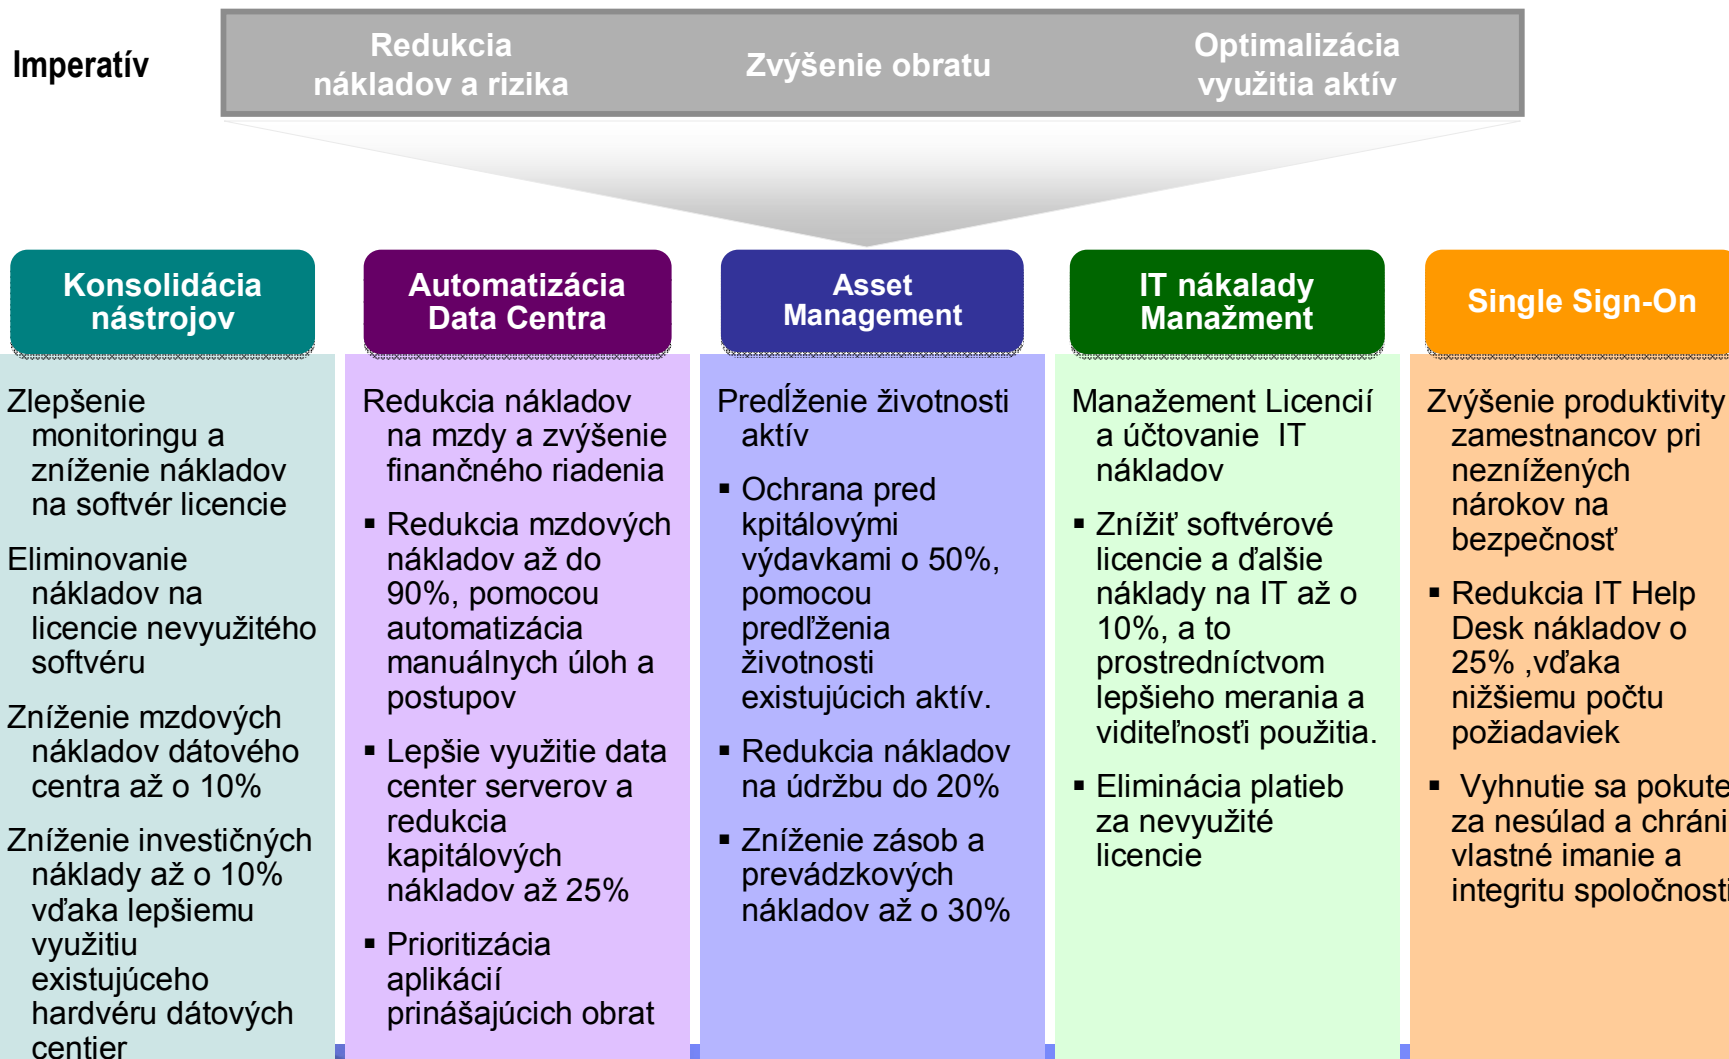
Imperatív

Redukcia nákladov a rizika

Zvýšenie obratu

Optimalizácia využitia aktív

Konsolidácia nástrojov

Zlepšenie monitoringu a zníženie nákladov na softvér licencie

Eliminovanie nákladov na licencie nevyužitého softvéru

Zníženie mzdových nákladov dátového centra až o 10%

Zníženie investičných náklady až o 10% vďaka lepšiemu využitiu existujúceho hardvéru dátových centier

Automatizácia Data Centra

Redukcia nákladov na mzdy a zvýšenie finančného riadenia

▪ Redukcia mzdových nákladov až do 90%, pomocou automatizácia manuálnych úloh a postupov

▪ Lepšie využitie data center serverov a redukcia kapitálových nákladov až 25%

▪ Prioritizácia aplikácií prinášajúcich obrat

Asset Management

Predĺženie životnosti aktív

▪ Ochrana pred kpitálovými výdavkami o 50%, pomocou predĺženia životnosti existujúcich aktív.

▪ Redukcia nákladov na údržbu do 20%

▪ Zníženie zásob a prevádzkových nákladov až o 30%

IT nákalady Manažment

Manažement Licencií a účtovanie IT nákladov

▪ Znížiť softvérové licencie a ďalšie náklady na IT až o 10%, a to prostredníctvom lepšieho merania a viditeľností použitia.

▪ Eliminácia platieb za nevyužité licencie

Single Sign-On

Zvýšenie produktivity zamestnancov pri neznížených nárokov na bezpečnosť

▪ Redukcia IT Help Desk nákladov o 25% ,vďaka nižšiemu počtu požiadaviek

▪ Vyhnutie sa pokute za nesúlad a chráni vlastné imanie a integritu spoločnosti